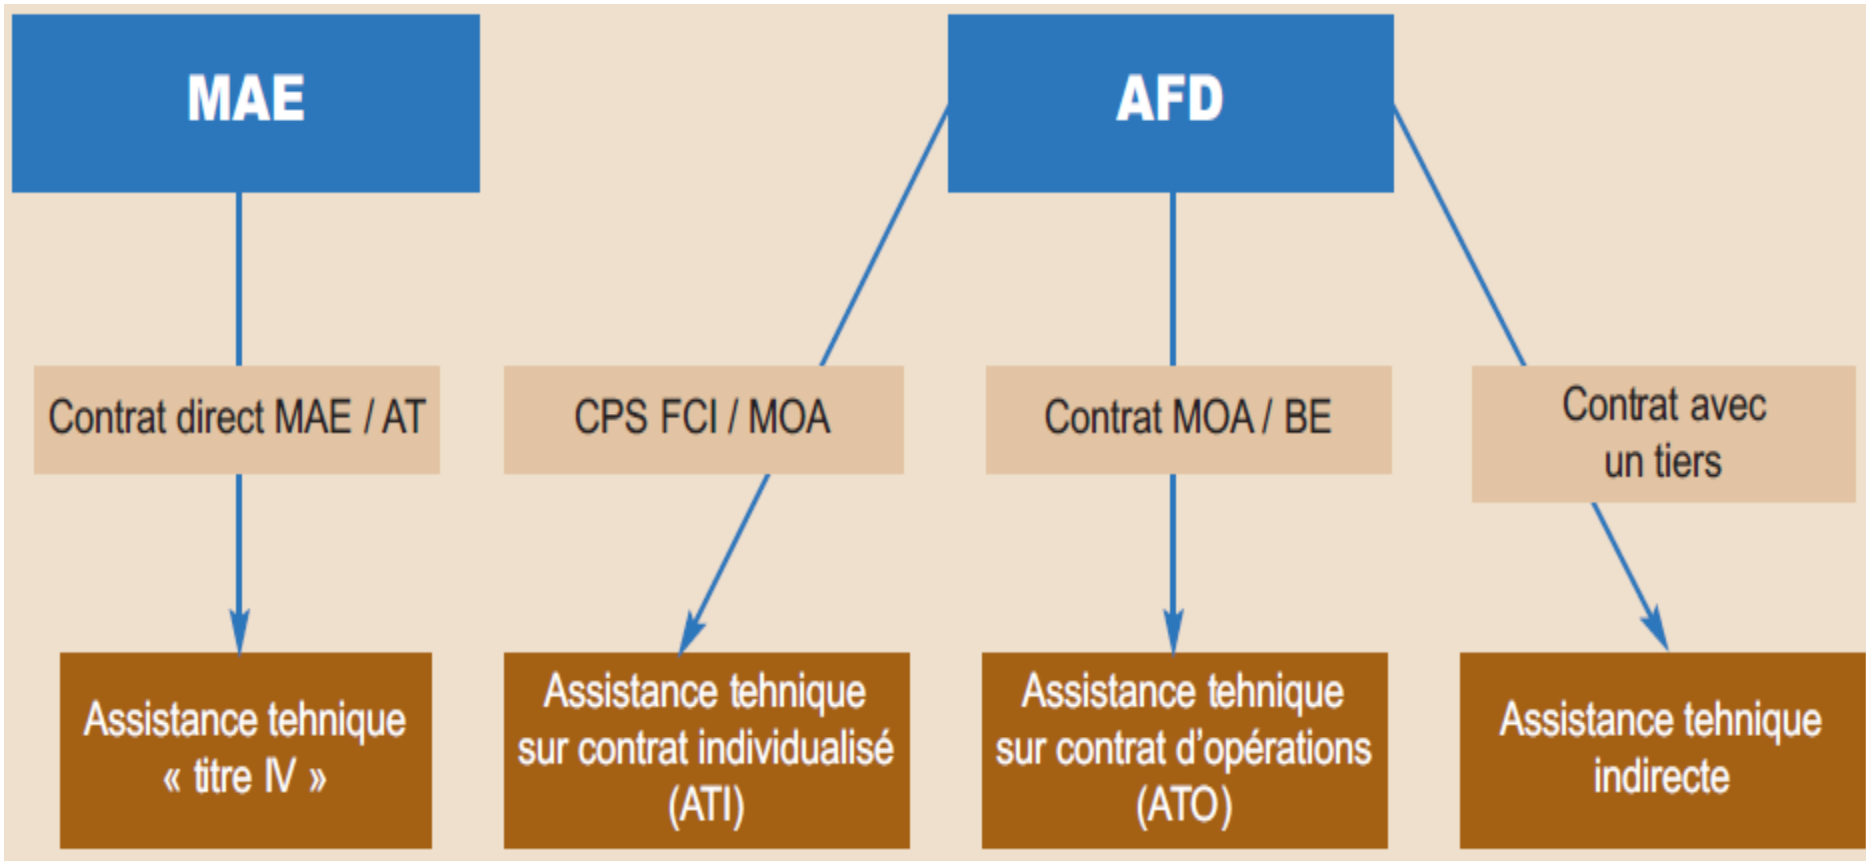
MAE

AFD

Contrat direct MAE / AT

CPS FCI / MOA

Contrat MOA / BE

Contrat avec un tiers

Assistance tehnique « titre IV »

Assistance tehnique sur contrat individualisé (ATI)

Assistance tehnique sur contrat d'opérations (ATO)

Assistance tehnique indirecte